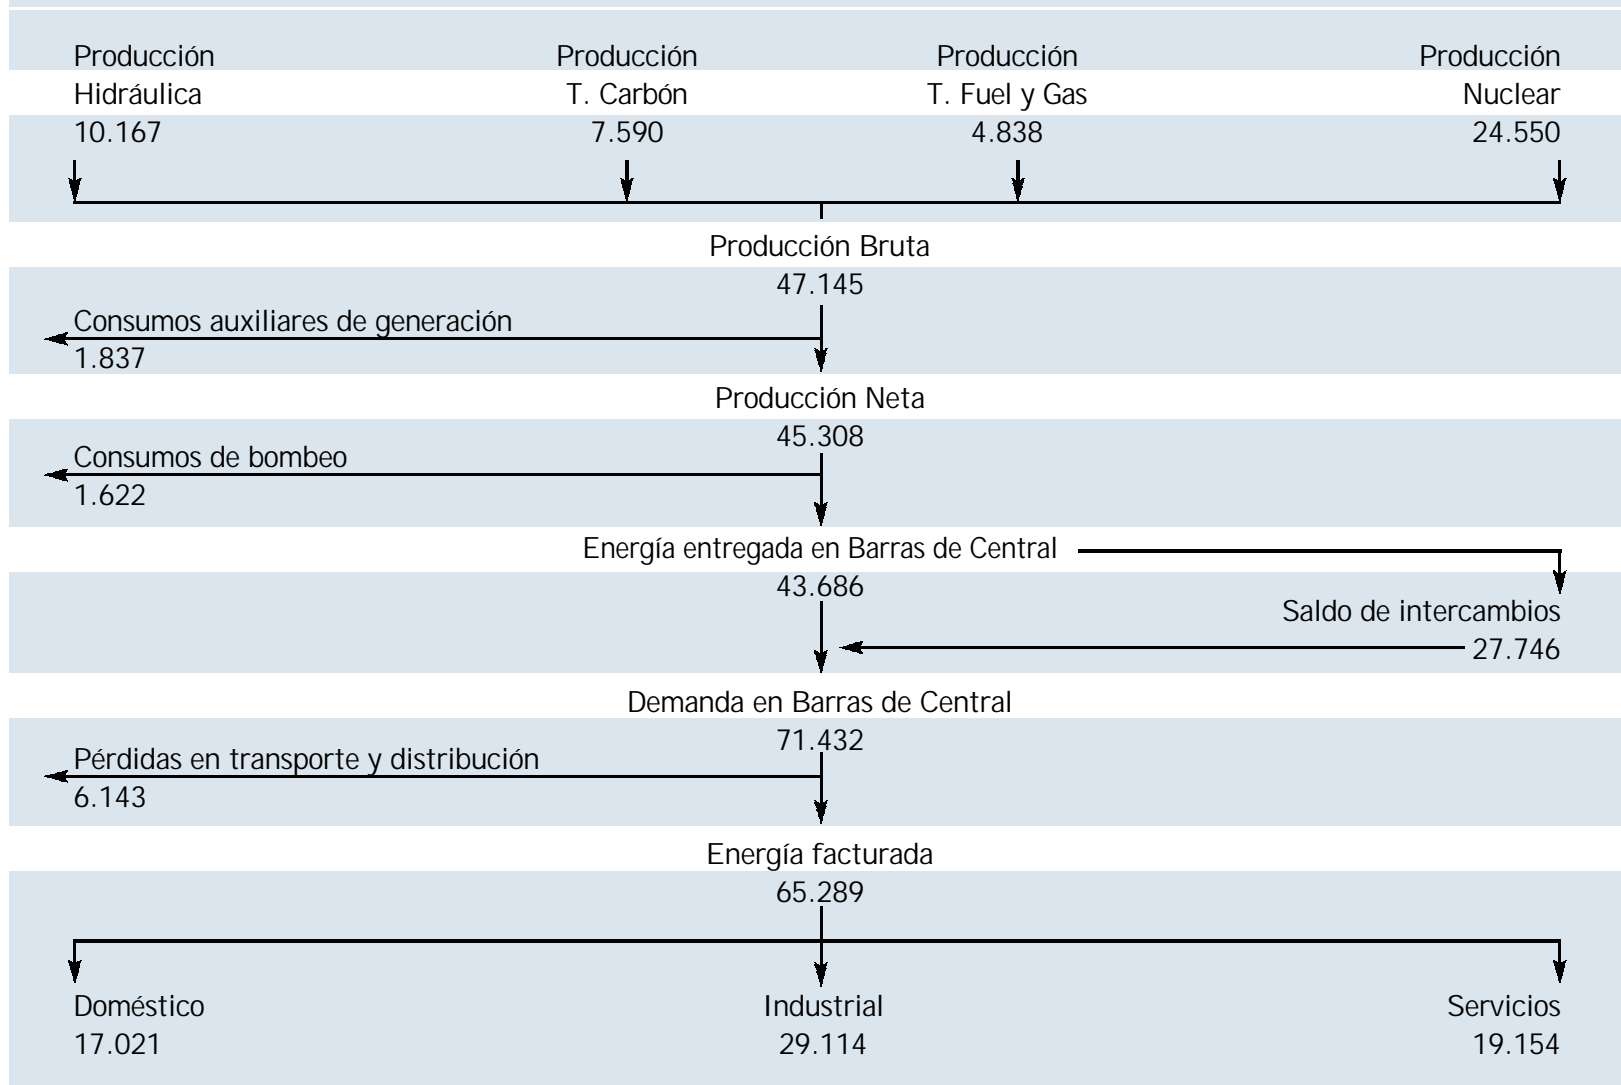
Producción Hidráulica 10.167

Producción T. Carbón 7.590

Producción T. Fuel y Gas 4.838

Producción Nuclear 24.550

Producción Bruta 47.145

Consumos auxiliares de generación 1.837

Producción Neta 45.308

Consumos de bombeo 1.622

Energía entregada en Barras de Central 43.686

Saldo de intercambios 27.746

Demanda en Barras de Central 71.432

Pérdidas en transporte y distribución 6.143

Energía facturada 65.289

Doméstico 17.021

Industrial 29.114

Servicios 19.154